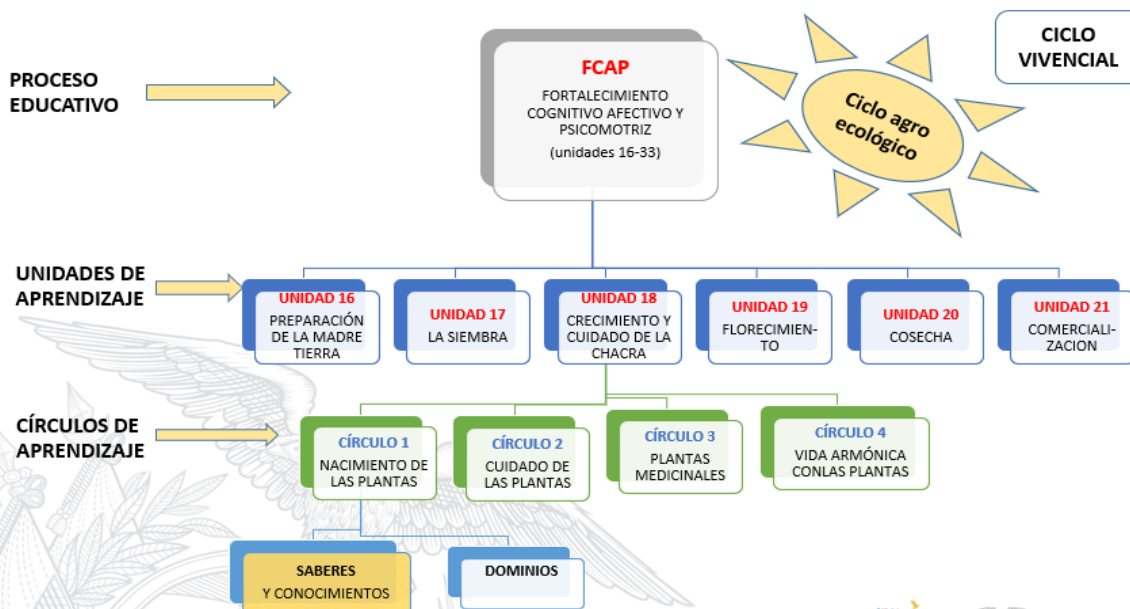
CICLO VIVENCIAL

PROCESO EDUCATIVO

FCAP

FORTALECIMIENTO COGNITIVO AFECTIVO Y PSICOMOTRIZ

(unidades 16-33)

Ciclo agro ecológico

UNIDADES DE APRENDIZAJE

UNIDAD 16
PREPARACIÓN DE LA MADRE TIERRA

UNIDAD 17
LA SIEMBRA

UNIDAD 18
CRECIMIENTO Y CUIDADO DE LA CHACRA

UNIDAD 19
FLORECIMIENTO

UNIDAD 20
COSECHA

UNIDAD 21
COMERCIALIZACION

CÍRCULOS DE APRENDIZAJE

CÍRCULO 1
NACIMIENTO DE LAS PLANTAS

CÍRCULO 2
CUIDADO DE LAS PLANTAS

CÍRCULO 3
PLANTAS MEDICINALES

CÍRCULO 4
VIDA ARMÓNICA CONLAS PLANTAS

SABERES Y CONOCIMIENTOS

DOMINIOS